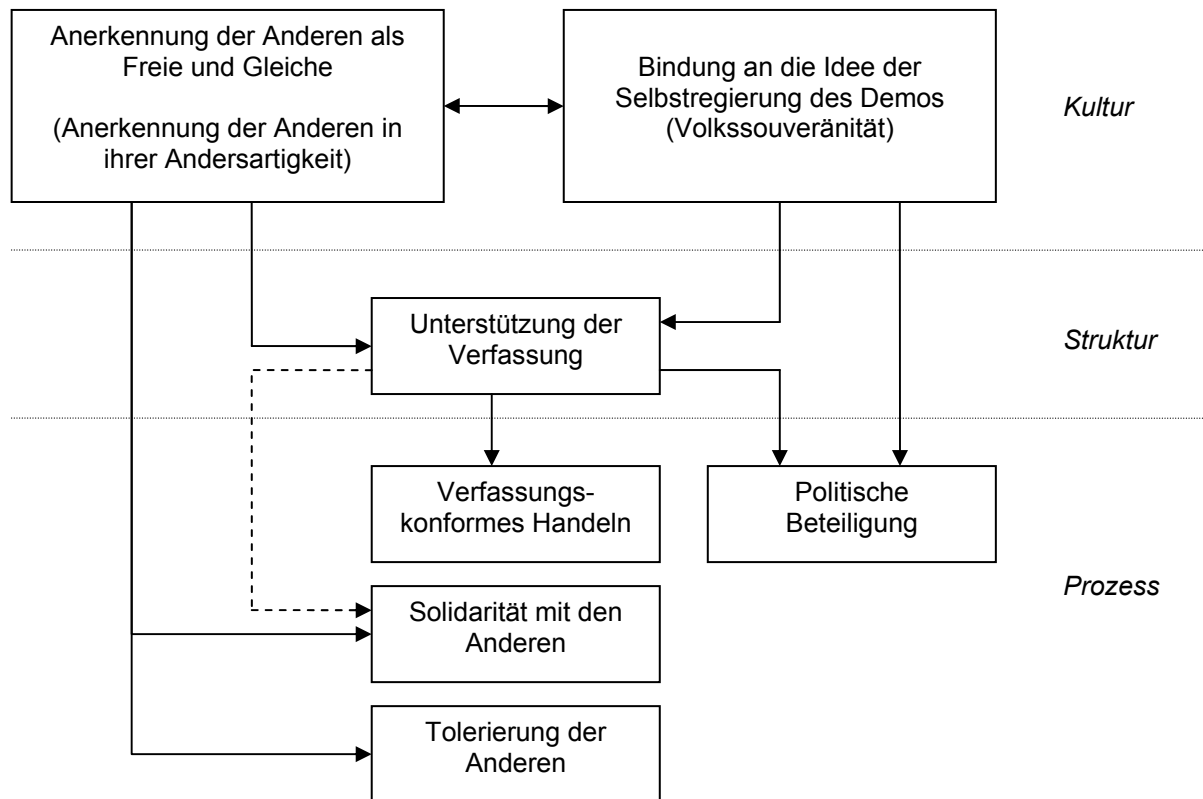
Anerkennung der Anderen als Freie und Gleiche

(Anerkennung der Anderen in ihrer Andersartigkeit)

Bindung an die Idee der Selbstregierung des Demos (Volkssouveränität)

Kultur

Unterstützung der Verfassung

Struktur

Verfassungskonformes Handeln

Politische Beteiligung

Prozess

Solidarität mit den Anderen

Tolerierung der Anderen